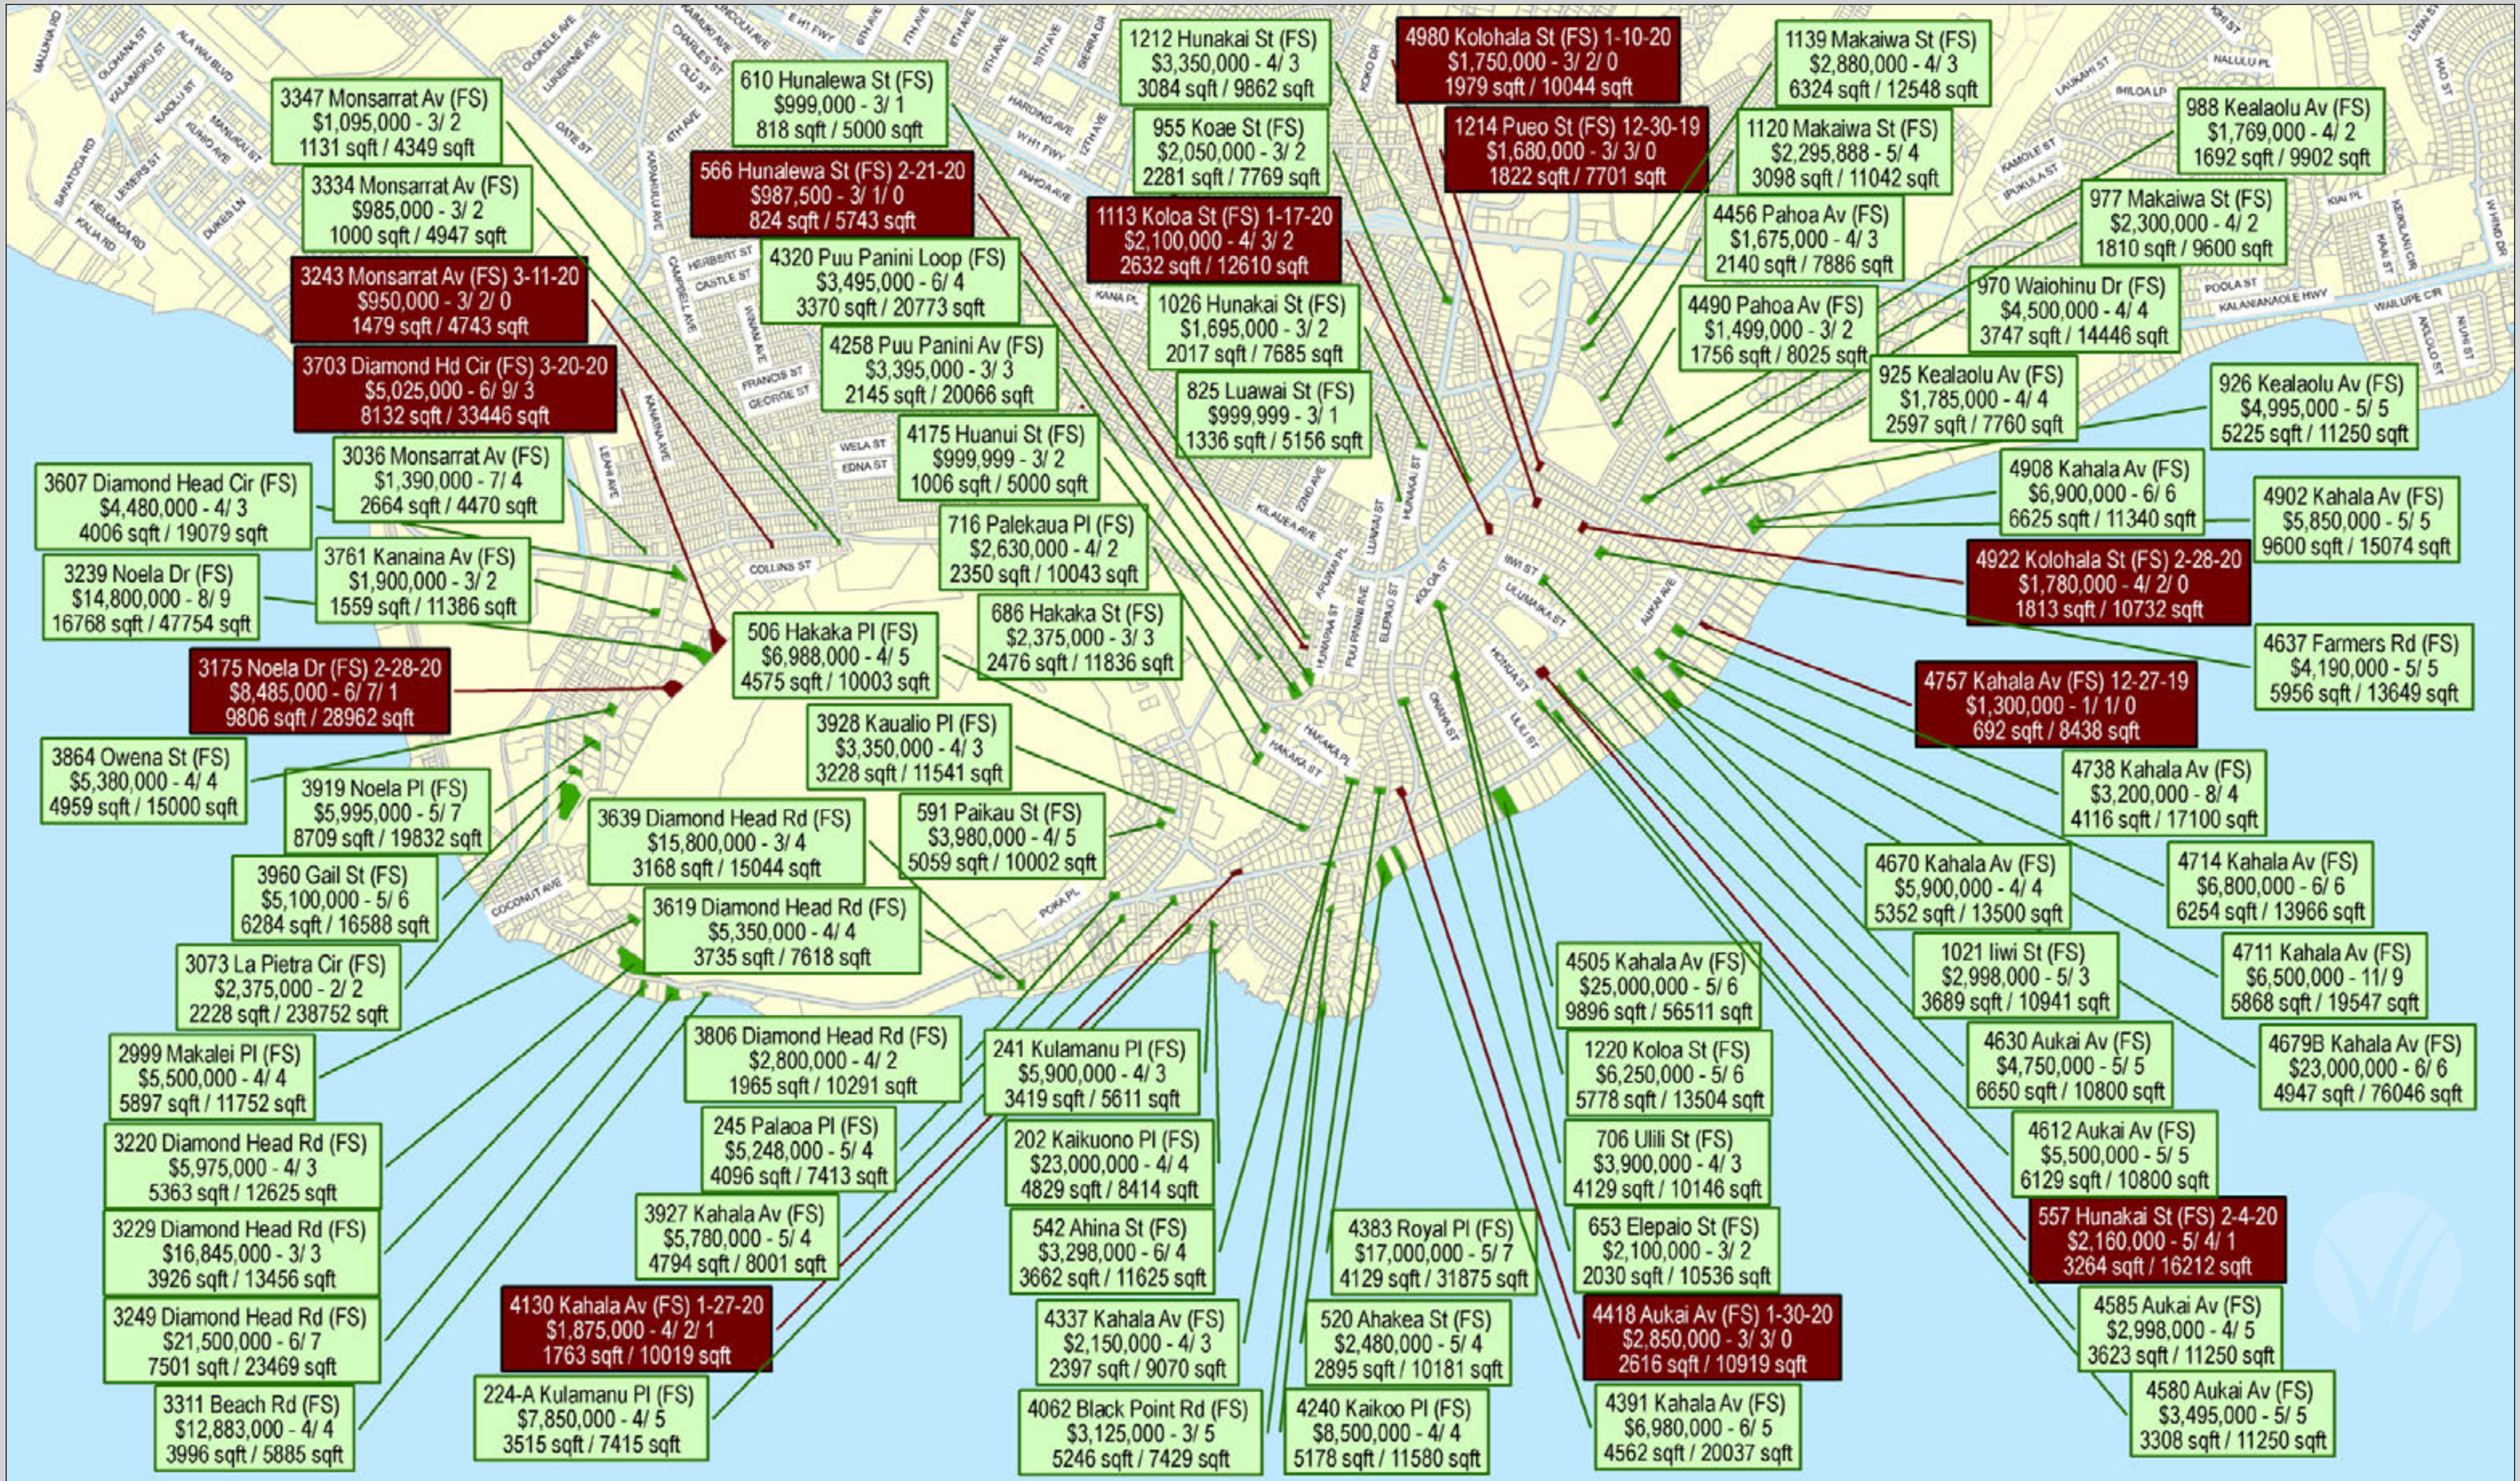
3347 Monsarrat Av (FS)
$1,095,000 - 3/ 2
1131 sqft / 4349 sqft

610 Hunalewa St (FS)
$999,000 - 3/ 1
818 sqft / 5000 sqft

1212 Hunakai St (FS)
$3,350,000 - 4/ 3
3084 sqft / 9862 sqft

4980 Kolohala St (FS) 1-10-20
$1,750,000 - 3/ 2/ 0
1979 sqft / 10044 sqft

1139 Makaiwa St (FS)
$2,880,000 - 4/ 3
6324 sqft / 12548 sqft

955 Koae St (FS)
$2,050,000 - 3/ 2
2281 sqft / 7769 sqft

1214 Pueo St (FS) 12-30-19
$1,680,000 - 3/ 3/ 0
1822 sqft / 7701 sqft

1120 Makaiwa St (FS)
$2,295,888 - 5/ 4
3098 sqft / 11042 sqft

988 Kealaolu Av (FS)
$1,769,000 - 4/ 2
1692 sqft / 9902 sqft

3334 Monsarrat Av (FS)
$985,000 - 3/ 2
1000 sqft / 4947 sqft

566 Hunalewa St (FS) 2-21-20
$987,500 - 3/ 1/ 0
824 sqft / 5743 sqft

1113 Koloa St (FS) 1-17-20
$2,100,000 - 4/ 3/ 2
2632 sqft / 12610 sqft

4456 Pahoa Av (FS)
$1,675,000 - 4/ 3
2140 sqft / 7886 sqft

977 Makaiwa St (FS)
$2,300,000 - 4/ 2
1810 sqft / 9600 sqft

3243 Monsarrat Av (FS) 3-11-20
$950,000 - 3/ 2/ 0
1479 sqft / 4743 sqft

4320 Puu Panini Loop (FS)
$3,495,000 - 6/ 4
3370 sqft / 20773 sqft

1026 Hunakai St (FS)
$1,695,000 - 3/ 2
2017 sqft / 7685 sqft

4490 Pahoa Av (FS)
$1,499,000 - 3/ 2
1756 sqft / 8025 sqft

970 Waiohinu Dr (FS)
$4,500,000 - 4/ 4
3747 sqft / 14446 sqft

3703 Diamond Hd Cir (FS) 3-20-20
$5,025,000 - 6/ 9/ 3
8132 sqft / 33446 sqft

4258 Puu Panini Av (FS)
$3,395,000 - 3/ 3
2145 sqft / 20066 sqft

825 Luawai St (FS)
$999,999 - 3/ 1
1336 sqft / 5156 sqft

925 Kealaolu Av (FS)
$1,785,000 - 4/ 3
2597 sqft / 7760 sqft

926 Kealaolu Av (FS)
$4,995,000 - 5/ 5
5225 sqft / 11250 sqft

3036 Monsarrat Av (FS)
$1,390,000 - 7/ 4
2664 sqft / 4470 sqft

4175 Huanui St (FS)
$999,999 - 3/ 2
1006 sqft / 5000 sqft

3607 Diamond Head Cir (FS)
$4,480,000 - 4/ 3
4006 sqft / 19079 sqft

4908 Kahala Av (FS)
$6,900,000 - 6/ 6
6625 sqft / 11340 sqft

4902 Kahala Av (FS)
$5,850,000 - 5/ 5
9600 sqft / 15074 sqft

716 Palekaua Pl (FS)
$2,630,000 - 4/ 2
2350 sqft / 10043 sqft

3239 Noela Dr (FS)
$14,800,000 - 8/ 9
16768 sqft / 47754 sqft

3761 Kanaina Av (FS)
$1,900,000 - 3/ 2
1559 sqft / 11386 sqft

4922 Kolohala St (FS) 2-28-20
$1,780,000 - 4/ 2/ 0
1813 sqft / 10732 sqft

686 Hakaka St (FS)
$2,375,000 - 3/ 3
2476 sqft / 11836 sqft

506 Hakaka Pl (FS)
$6,988,000 - 4/ 5
4575 sqft / 10003 sqft

4637 Farmers Rd (FS)
$4,190,000 - 5/ 5
5956 sqft / 13649 sqft

3175 Noela Dr (FS) 2-28-20
$8,485,000 - 6/ 7/ 1
9806 sqft / 28962 sqft

4757 Kahala Av (FS) 12-27-19
$1,300,000 - 1/ 1/ 0
692 sqft / 8438 sqft

3928 Kaualio Pl (FS)
$3,350,000 - 4/ 3
3228 sqft / 11541 sqft

3864 Owena St (FS)
$5,380,000 - 4/ 4
4959 sqft / 15000 sqft

3919 Noela Pl (FS)
$5,995,000 - 5/ 7
8709 sqft / 19832 sqft

4738 Kahala Av (FS)
$3,200,000 - 8/ 4
4116 sqft / 17100 sqft

3639 Diamond Head Rd (FS)
$15,800,000 - 3/ 4
3168 sqft / 15044 sqft

591 Paikau St (FS)
$3,980,000 - 4/ 5
5059 sqft / 10002 sqft

4670 Kahala Av (FS)
$5,900,000 - 4/ 4
5352 sqft / 13500 sqft

4714 Kahala Av (FS)
$6,800,000 - 6/ 6
6254 sqft / 13966 sqft

3960 Gail St (FS)
$5,100,000 - 5/ 6
6284 sqft / 16588 sqft

3619 Diamond Head Rd (FS)
$5,350,000 - 4/ 4
3735 sqft / 7618 sqft

3073 La Pietra Cir (FS)
$2,375,000 - 2/ 2
2228 sqft / 238752 sqft

4505 Kahala Av (FS)
$25,000,000 - 5/ 6
9896 sqft / 56511 sqft

1021 Iiwi St (FS)
$2,998,000 - 5/ 3
3689 sqft / 10941 sqft

4711 Kahala Av (FS)
$6,500,000 - 11/ 9
5868 sqft / 19547 sqft

2999 Makalei Pl (FS)
$5,500,000 - 4/ 4
5897 sqft / 11752 sqft

3806 Diamond Head Rd (FS)
$2,800,000 - 4/ 2
1965 sqft / 10291 sqft

241 Kulamanu Pl (FS)
$5,900,000 - 4/ 3
3419 sqft / 5611 sqft

1220 Koloa St (FS)
$6,250,000 - 5/ 6
5778 sqft / 13504 sqft

4630 Aukai Av (FS)
$4,750,000 - 5/ 5
6650 sqft / 10800 sqft

4679B Kahala Av (FS)
$23,000,000 - 6/ 6
4947 sqft / 76046 sqft

3220 Diamond Head Rd (FS)
$5,975,000 - 4/ 3
5363 sqft / 12625 sqft

245 Palaoa Pl (FS)
$5,248,000 - 5/ 4
4096 sqft / 7413 sqft

202 Kaikuono Pl (FS)
$23,000,000 - 4/ 4
4829 sqft / 8414 sqft

706 Ulili St (FS)
$3,900,000 - 4/ 3
4129 sqft / 10146 sqft

4612 Aukai Av (FS)
$5,500,000 - 5/ 5
6129 sqft / 10800 sqft

3229 Diamond Head Rd (FS)
$16,845,000 - 3/ 3
3926 sqft / 13456 sqft

3927 Kahala Av (FS)
$5,780,000 - 5/ 4
4794 sqft / 8001 sqft

542 Ahina St (FS)
$3,298,000 - 6/ 4
3662 sqft / 11625 sqft

4383 Royal Pl (FS)
$17,000,000 - 5/ 7
4129 sqft / 31875 sqft

653 Elepaio St (FS)
$2,100,000 - 3/ 2
2030 sqft / 10536 sqft

557 Hunakai St (FS) 2-4-20
$2,160,000 - 5/ 4/ 1
3264 sqft / 16212 sqft

3249 Diamond Head Rd (FS)
$21,500,000 - 6/ 7
7501 sqft / 23469 sqft

4130 Kahala Av (FS) 1-27-20
$1,875,000 - 4/ 2/ 1
1763 sqft / 10019 sqft

4337 Kahala Av (FS)
$2,150,000 - 4/ 3
2397 sqft / 9070 sqft

520 Ahakea St (FS)
$2,480,000 - 5/ 4
2895 sqft / 10181 sqft

4418 Aukai Av (FS) 1-30-20
$2,850,000 - 3/ 3/ 0
2616 sqft / 10919 sqft

4585 Aukai Av (FS)
$2,998,000 - 4/ 5
3623 sqft / 11250 sqft

3311 Beach Rd (FS)
$12,883,000 - 4/ 4
3996 sqft / 5885 sqft

224-A Kulamanu Pl (FS)
$7,850,000 - 4/ 5
3515 sqft / 7415 sqft

4062 Black Point Rd (FS)
$3,125,000 - 3/ 5
5246 sqft / 7429 sqft

4240 Kaikoo Pl (FS)
$8,500,000 - 4/ 4
5178 sqft / 11580 sqft

4391 Kahala Av (FS)
$6,980,000 - 6/ 5
4562 sqft / 20037 sqft

4580 Aukai Av (FS)
$3,495,000 - 5/ 5
3308 sqft / 11250 sqft